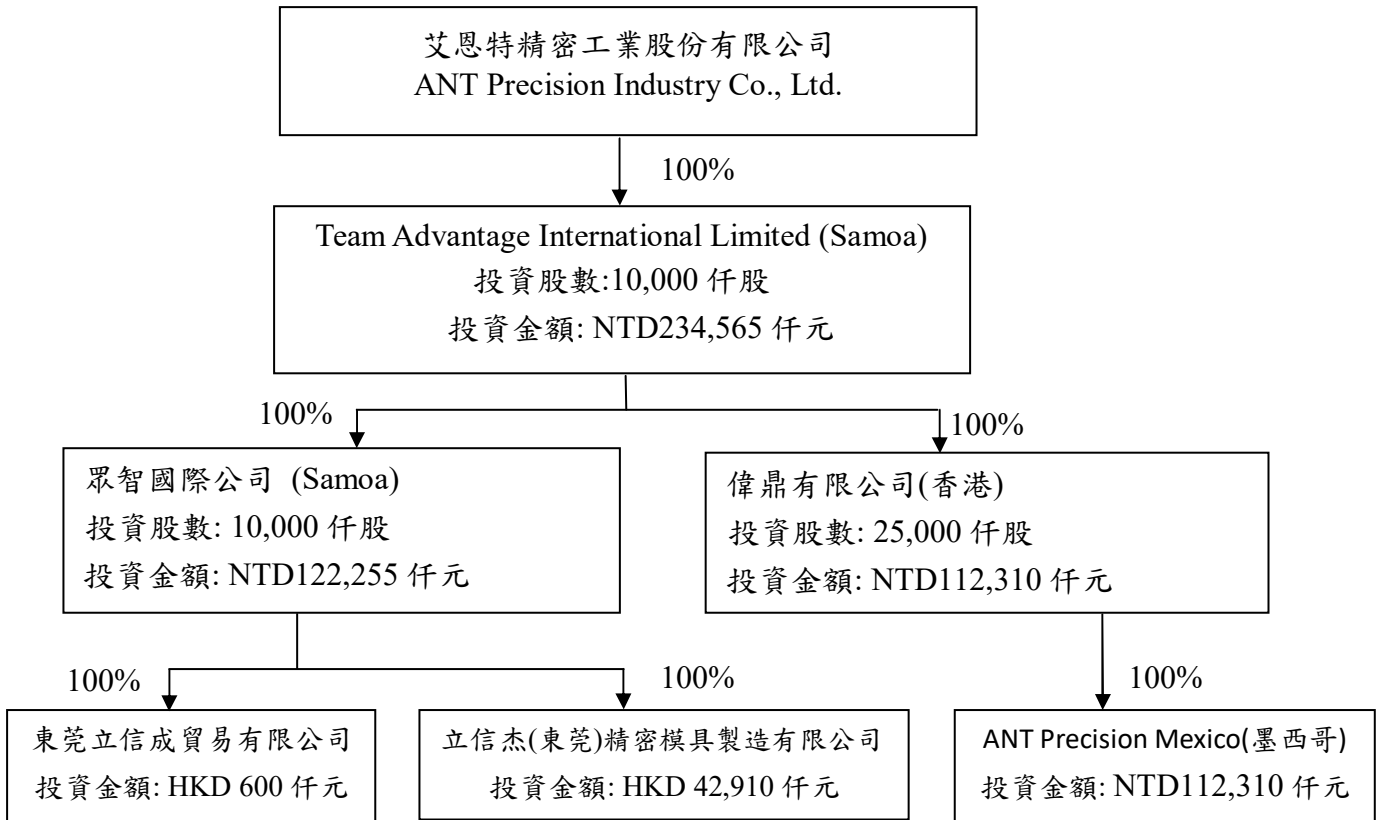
艾恩特精密工業股份有限公司
ANT Precision Industry Co., Ltd.

100%

Team Advantage International Limited (Samoa)
投資股數:10,000 仟股
投資金額: NTD234,565 仟元

100%

100%

眾智國際公司 (Samoa)
投資股數: 10,000 仟股
投資金額: NTD122,255 仟元

偉鼎有限公司(香港)
投資股數: 25,000 仟股
投資金額: NTD112,310 仟元

100%

100%

100%

東莞立信成貿易有限公司
投資金額: HKD 600 仟元

立信杰(東莞)精密模具製造有限公司
投資金額: HKD 42,910 仟元

ANT Precision Mexico(墨西哥)
投資金額: NTD112,310 仟元